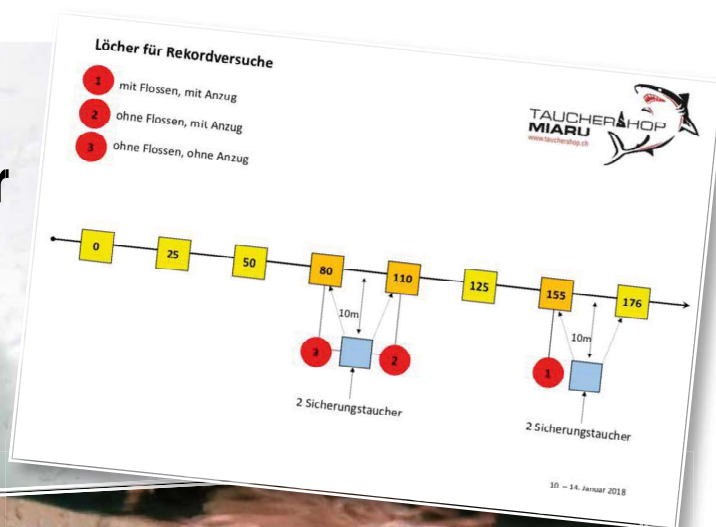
Löcher für Rekordversuche

1 mit Flossen, mit Anzug

2 ohne Flossen, mit Anzug

3 ohne Flossen, ohne Anzug

TAUCHERSHOP MIARU www.tauchershop.ch

0

25

50

80

110

125

155

176

10m

3

2

2 Sicherungstaucher

10m

1

2 Sicherungstaucher

10. – 14. Januar 2018